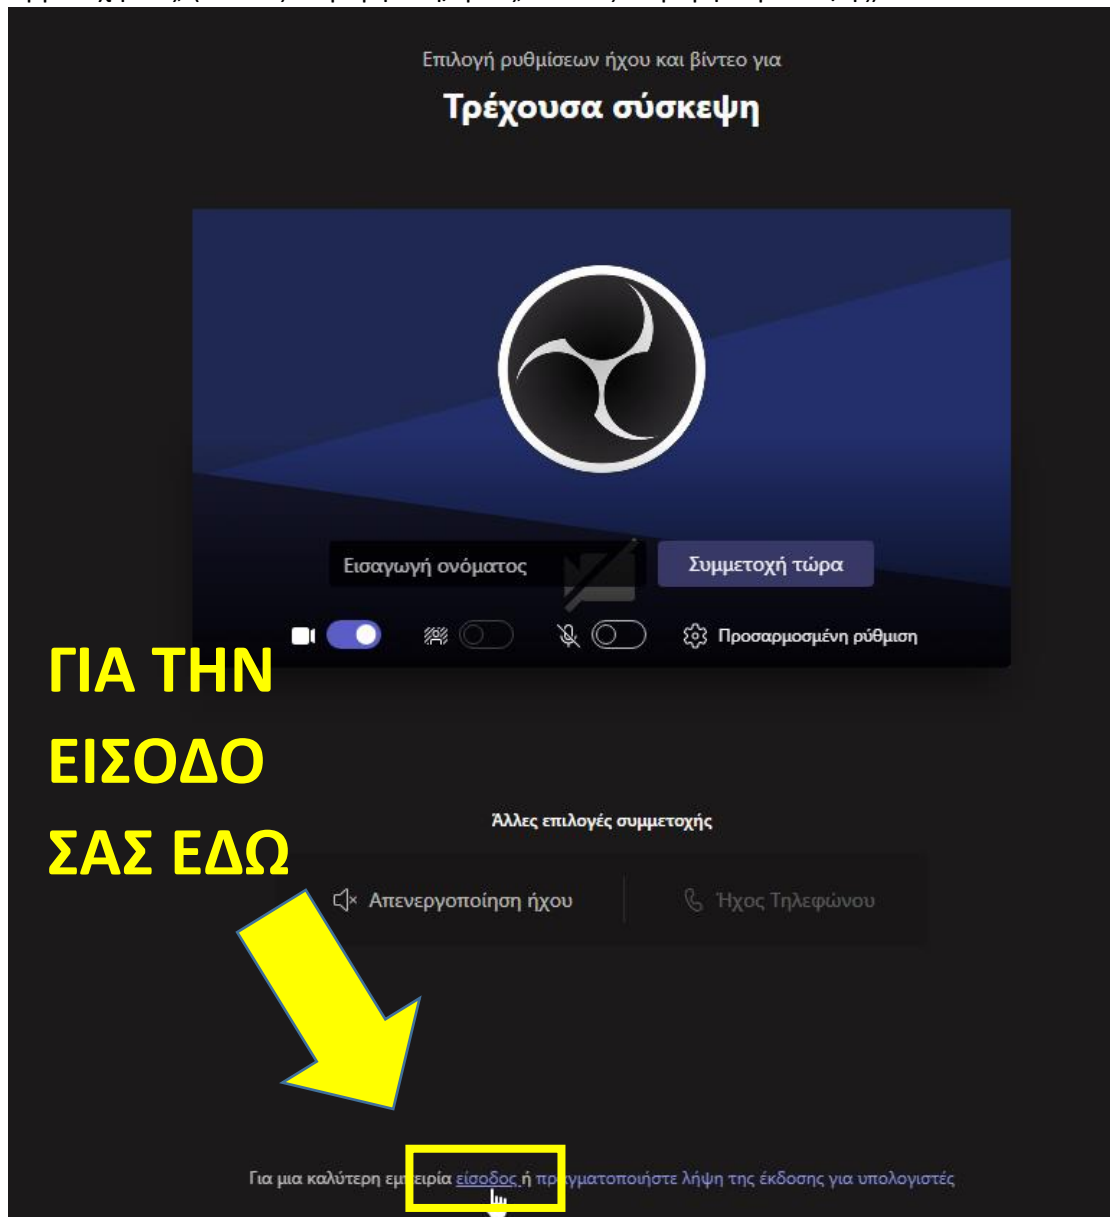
Επιλογή ρυθμίσεων ήχου και βίντεο για

Τρέχουσα σύσκεψη

Εισαγωγή ονόματος

Συμμετοχή τώρα

Προσαρμοσμένη ρύθμιση

ΓΙΑ ΤΗΝ ΕΙΣΟΔΟ ΣΑΣ ΕΔΩ

Άλλες επιλογές συμμετοχής

Απενεργοποίηση ήχου

Ήχος Τηλεφώνου

Για μια καλύτερη εμ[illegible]ειρία είσοδος ή π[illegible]γματοποιήστε λήψη της έκδοσης για υπολογιστές